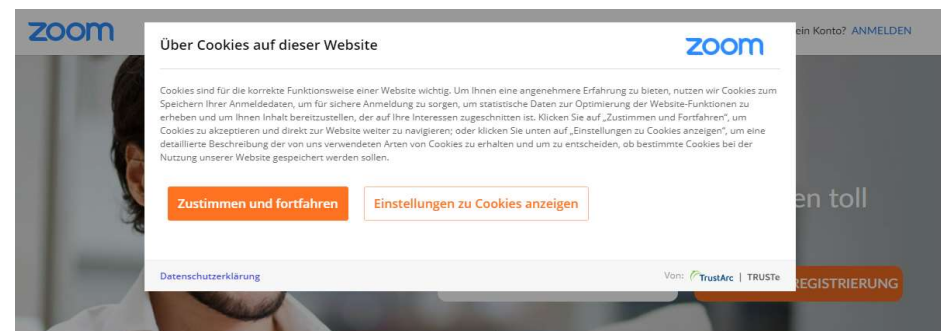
zoom

ein Konto? ANMELDEN

Über Cookies auf dieser Website

zoom

Cookies sind für die korrekte Funktionsweise einer Website wichtig. Um Ihnen eine angenehmere Erfahrung zu bieten, nutzen wir Cookies zum Speichern Ihrer Anmeldedaten, um für sichere Anmeldung zu sorgen, um statistische Daten zur Optimierung der Website-Funktionen zu erheben und um Ihnen Inhalt bereitzustellen, der auf Ihre Interessen zugeschnitten ist. Klicken Sie auf „Zustimmen und Fortfahren", um Cookies zu akzeptieren und direkt zur Website weiter zu navigieren; oder klicken Sie unten auf „Einstellungen zu Cookies anzeigen", um eine detaillierte Beschreibung der von uns verwendeten Arten von Cookies zu erhalten und um zu entscheiden, ob bestimmte Cookies bei der Nutzung unserer Website gespeichert werden sollen.

Zustimmen und fortfahren

Einstellungen zu Cookies anzeigen

en toll

Datenschutzerklärung

Von: TrustArc | TRUSTe

REGISTRIERUNG